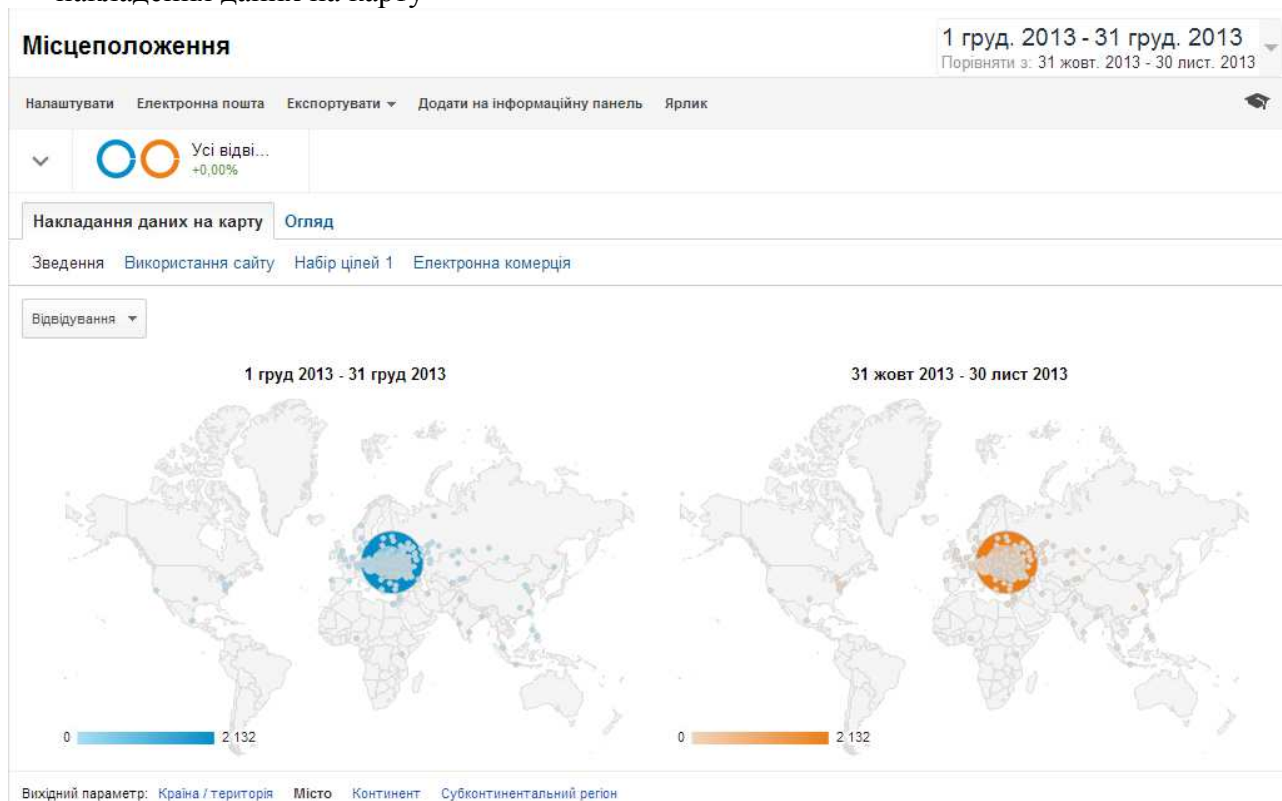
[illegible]

Місцеположення

1 груд. 2013 - 31 груд. 2013
Порівняти з: 31 жовт. 2013 - 30 лист. 2013

Налаштувати Електронна пошта Експортувати Додати на інформаційну панель Ярлик

Усі відві...
+0,00%

Накладання даних на карту Огляд

Зведення Використання сайту Набір цілей 1 Електронна комерція

Відвідування

1 груд 2013 - 31 груд 2013

31 жовт 2013 - 30 лист 2013

0 2 132

0 2 132

Вихідний параметр: Країна / територія Місто Континент Субконтинентальний регіон